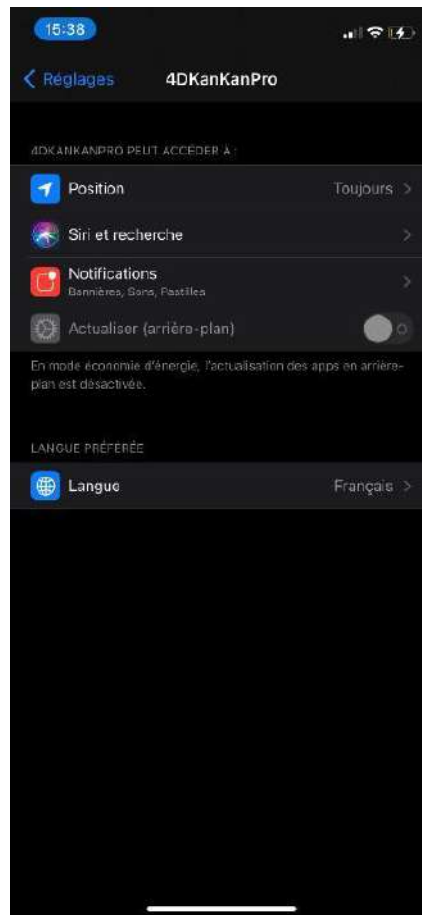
15:38

Réglages 4DKanKanPro

4DKANKANPRO PEUT ACCÉDER À :

Position Toujours

Siri et recherche

Notifications
Bannières, Sons, Pastilles

Actualiser (arrière-plan)

En mode économie d'énergie, l'actualisation des apps en arrière-plan est désactivée.

LANGUE PRÉFÉRÉE

Langue Français